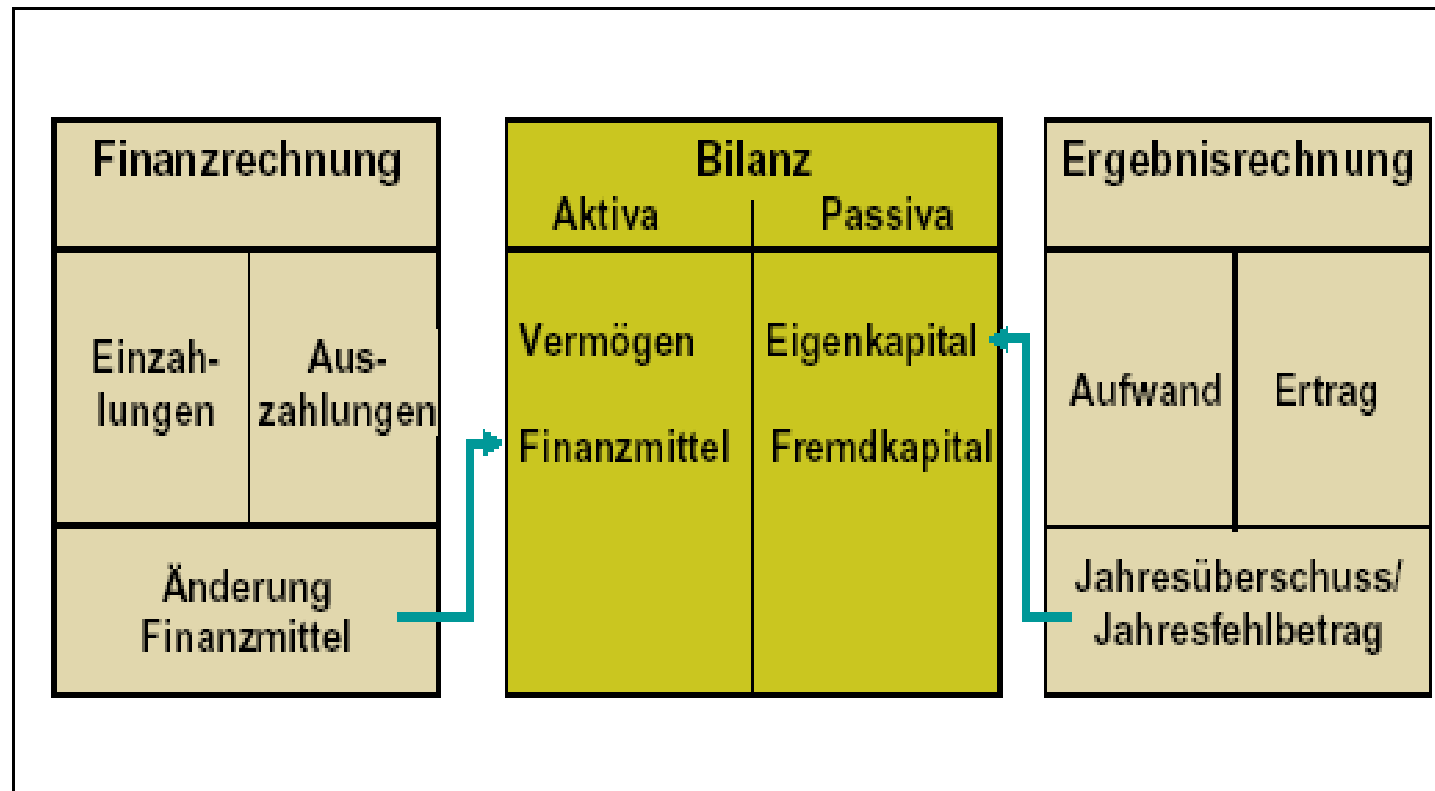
Finanzrechnung

| Einzahlungen | Auszahlungen |
|---|---|

Änderung Finanzmittel

Bilanz

| Aktiva | Passiva |
|---|---|
| Vermögen | Eigenkapital |
| Finanzmittel | Fremdkapital |

Ergebnisrechnung

| Aufwand | Ertrag |
|---|---|

Jahresüberschuss/ Jahresfehlbetrag